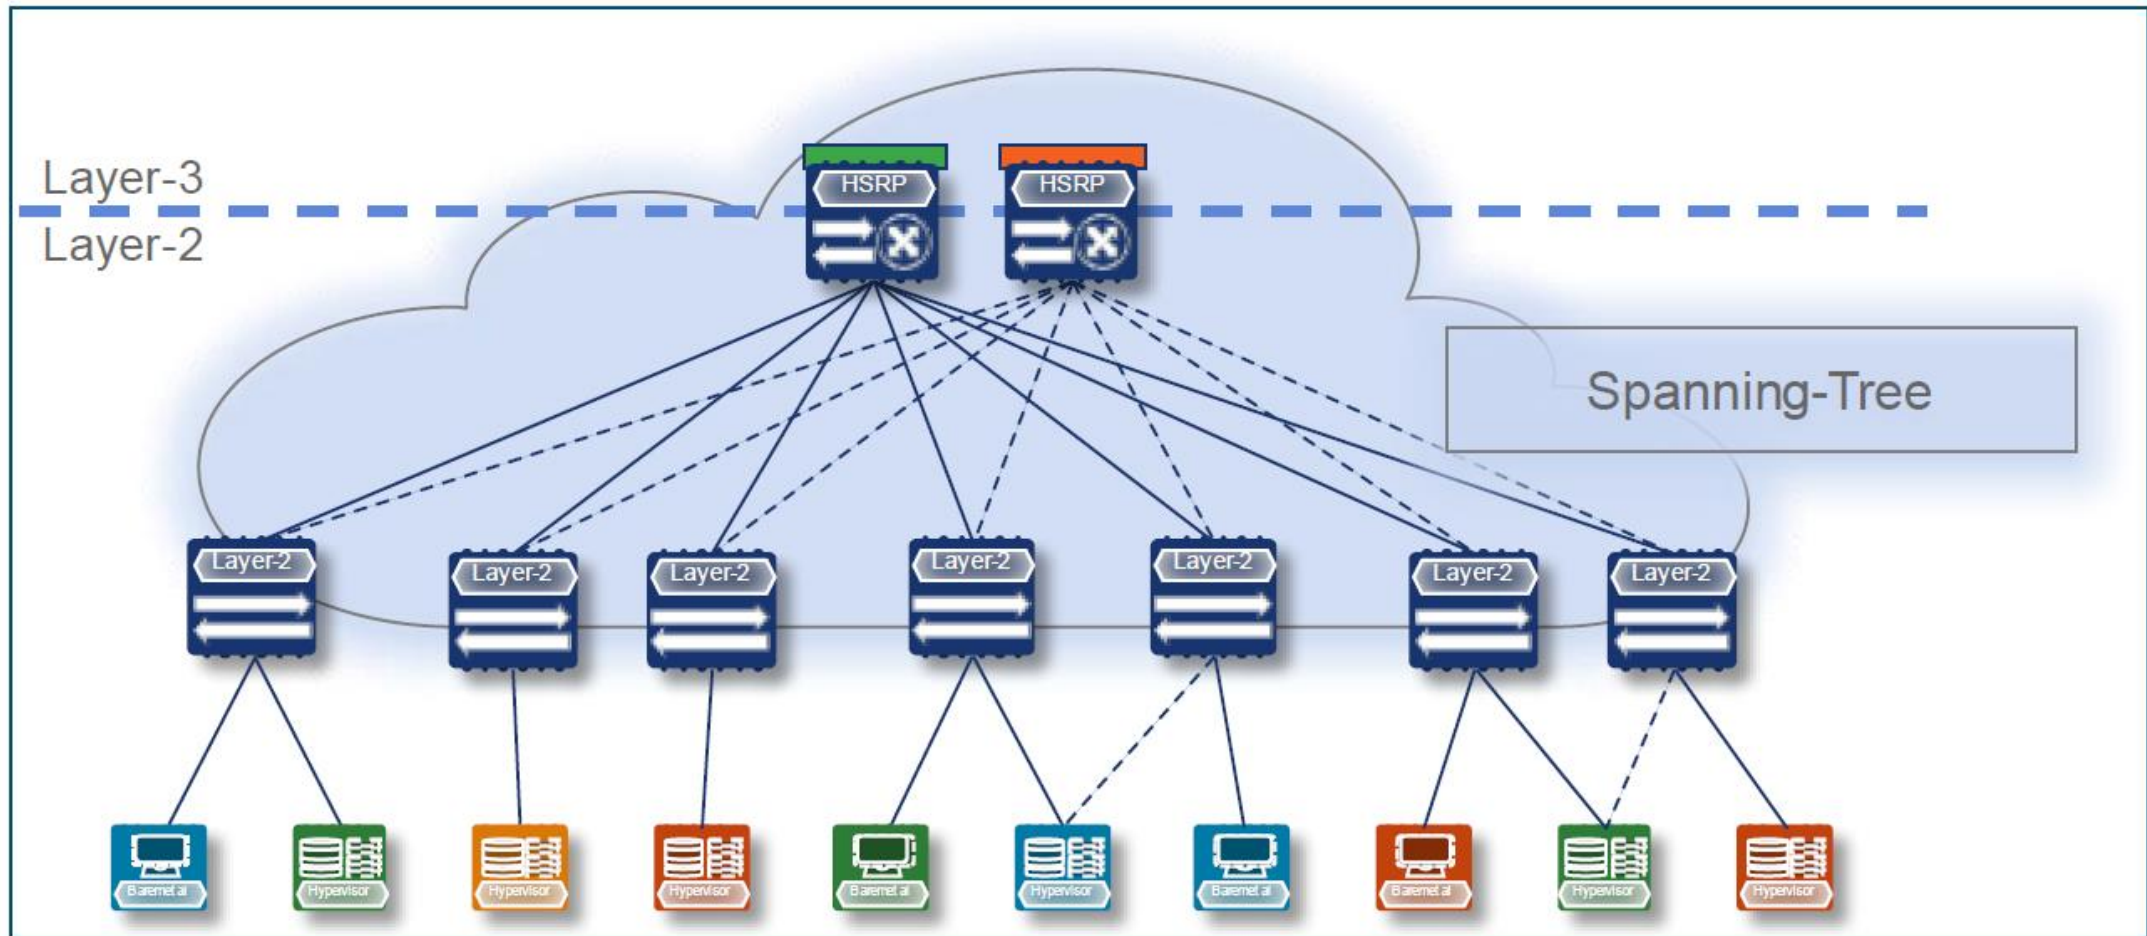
Layer-3
Layer-2

HSRP
HSRP

Spanning-Tree

Layer-2
Layer-2
Layer-2
Layer-2
Layer-2
Layer-2
Layer-2

Baremetal
Hypervisor
Hypervisor
Hypervisor
Baremetal
Hypervisor
Baremetal
Baremetal
Hypervisor
Hypervisor